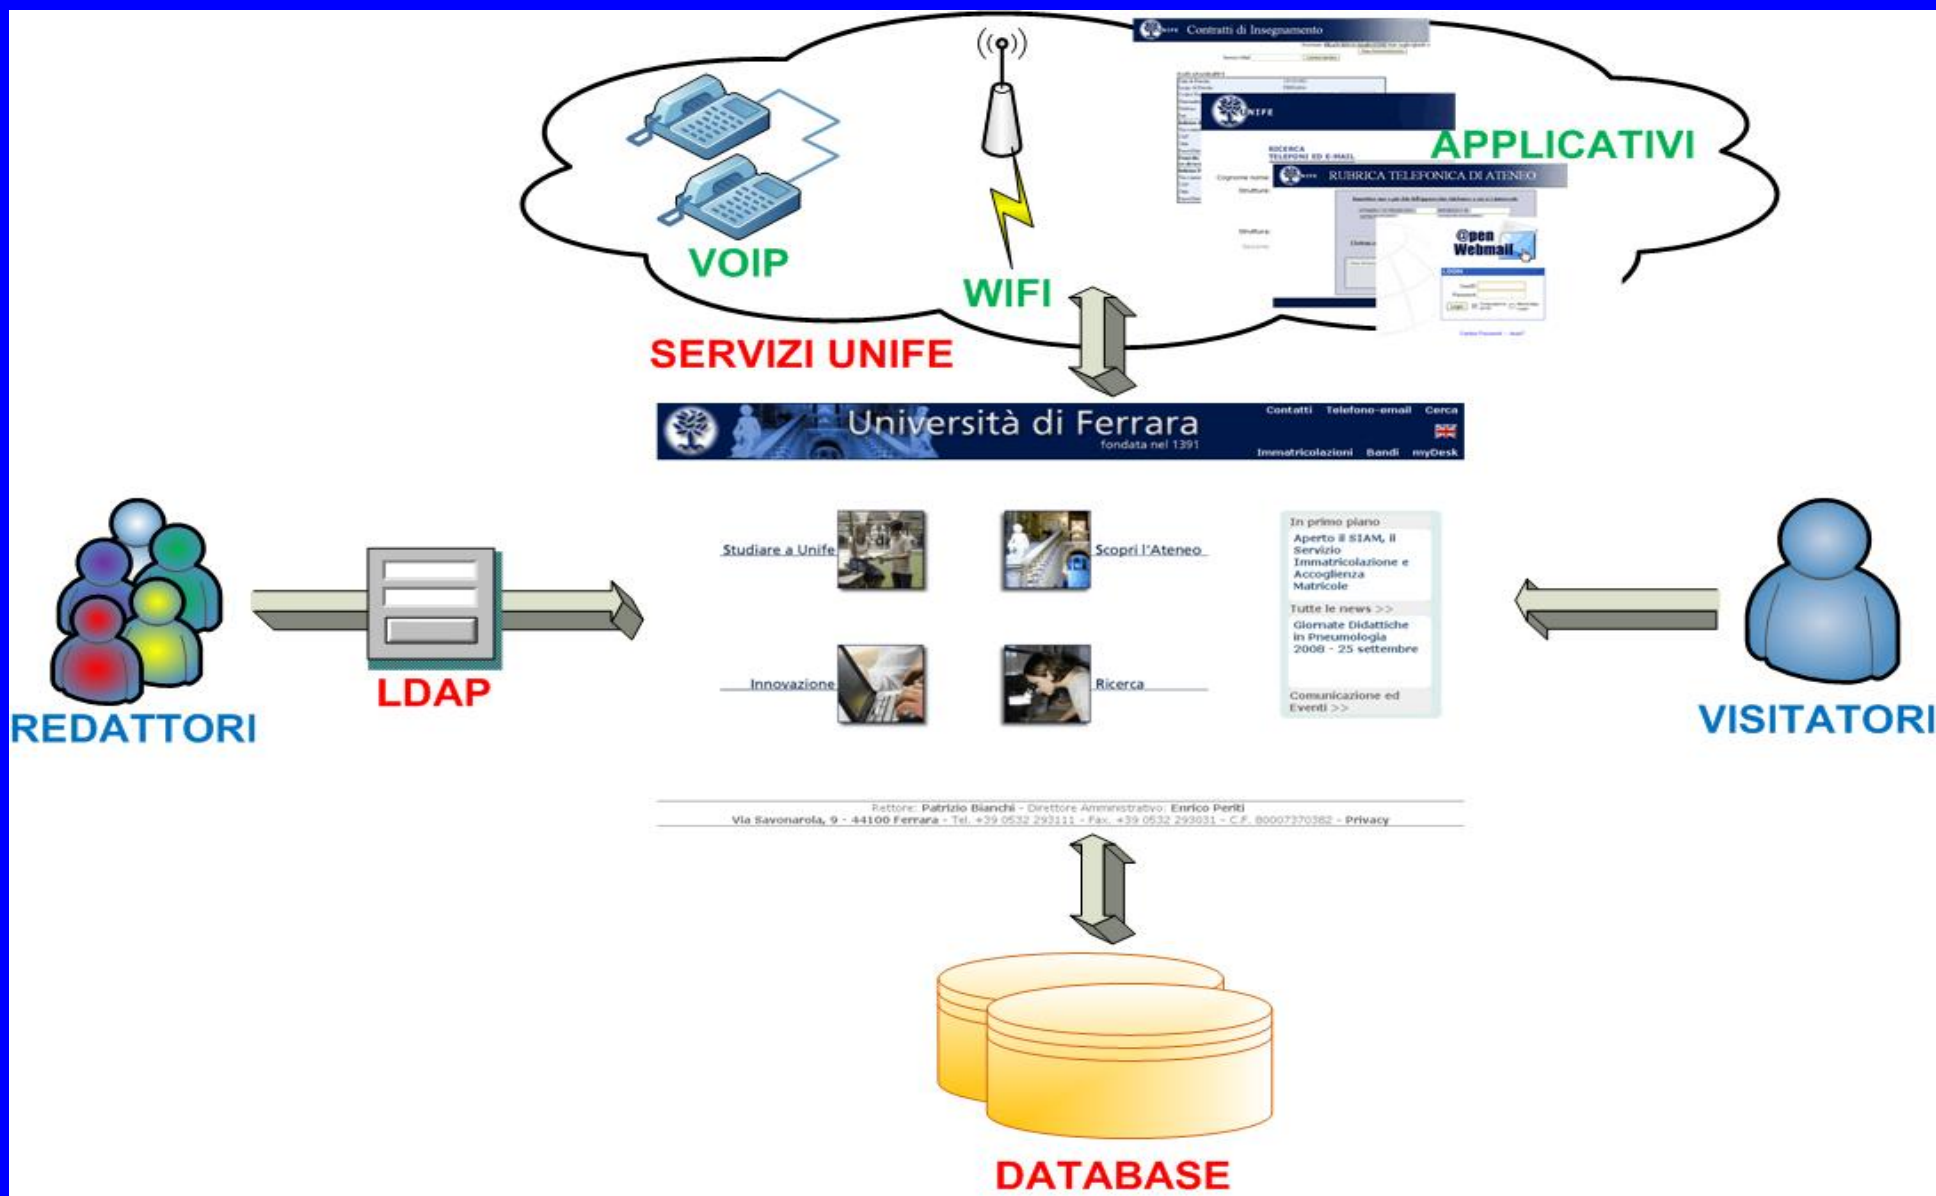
Contratti di Insegnamento

UNIFE

RICERCA TELEFONI ED E-MAIL

RUBRICA TELEFONICA DI ATENEO

APPLICATIVI

@pen Webmail

VOIP

WIFI

SERVIZI UNIFE

Università di Ferrara
fondata nel 1391

Contatti Telefono-email Cerca

Immatricolazioni Bandi myDesk

Studiare a Unife

Scopri l'Ateneo

Innovazione

Ricerca

In primo piano

Aperto il SIAM, il Servizio Immatricolazione e Accoglienza Matricole

Tutte le news >>

Giornate Didattiche in Pneumologia 2008 - 25 settembre

Comunicazione ed Eventi >>

Rettore: Patrizio Bianchi - Direttore Amministrativo: Enrico Periti
Via Savonarola, 9 - 44100 Ferrara - Tel. +39 0532 293111 - Fax. +39 0532 293031 - C.F. 80007370382 - Privacy

REDATTORI

LDAP

VISITATORI

DATABASE